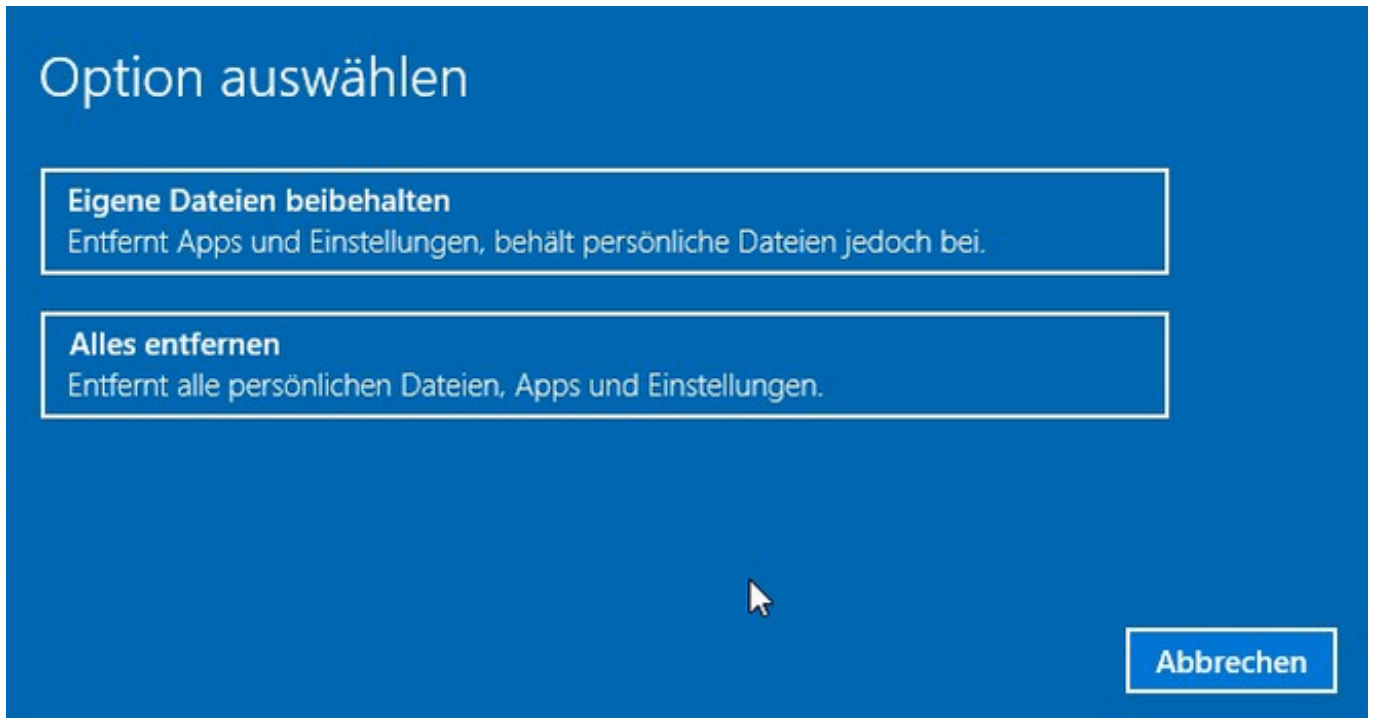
Option auswählen

Eigene Dateien beibehalten
Entfernt Apps und Einstellungen, behält persönliche Dateien jedoch bei.

Alles entfernen
Entfernt alle persönlichen Dateien, Apps und Einstellungen.

Abbrechen